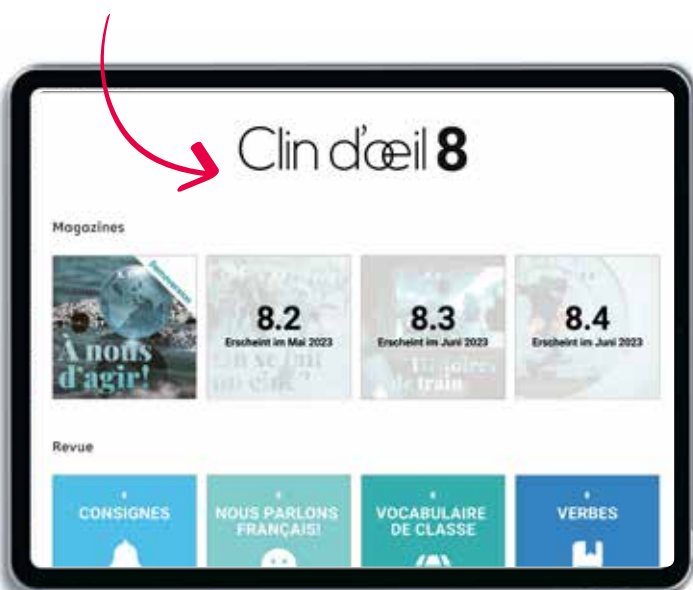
Clin d'œil 8

Magazines

Demoversion

À nous d'agir!

8.2
Erscheint im Mai 2023

8.3
Erscheint im Juni 2023

8.4
Erscheint im Juni 2023

Revue

CONSIGNES

NOUS PARLONS FRANÇAIS!

VOCABULAIRE DE CLASSE

VERBES